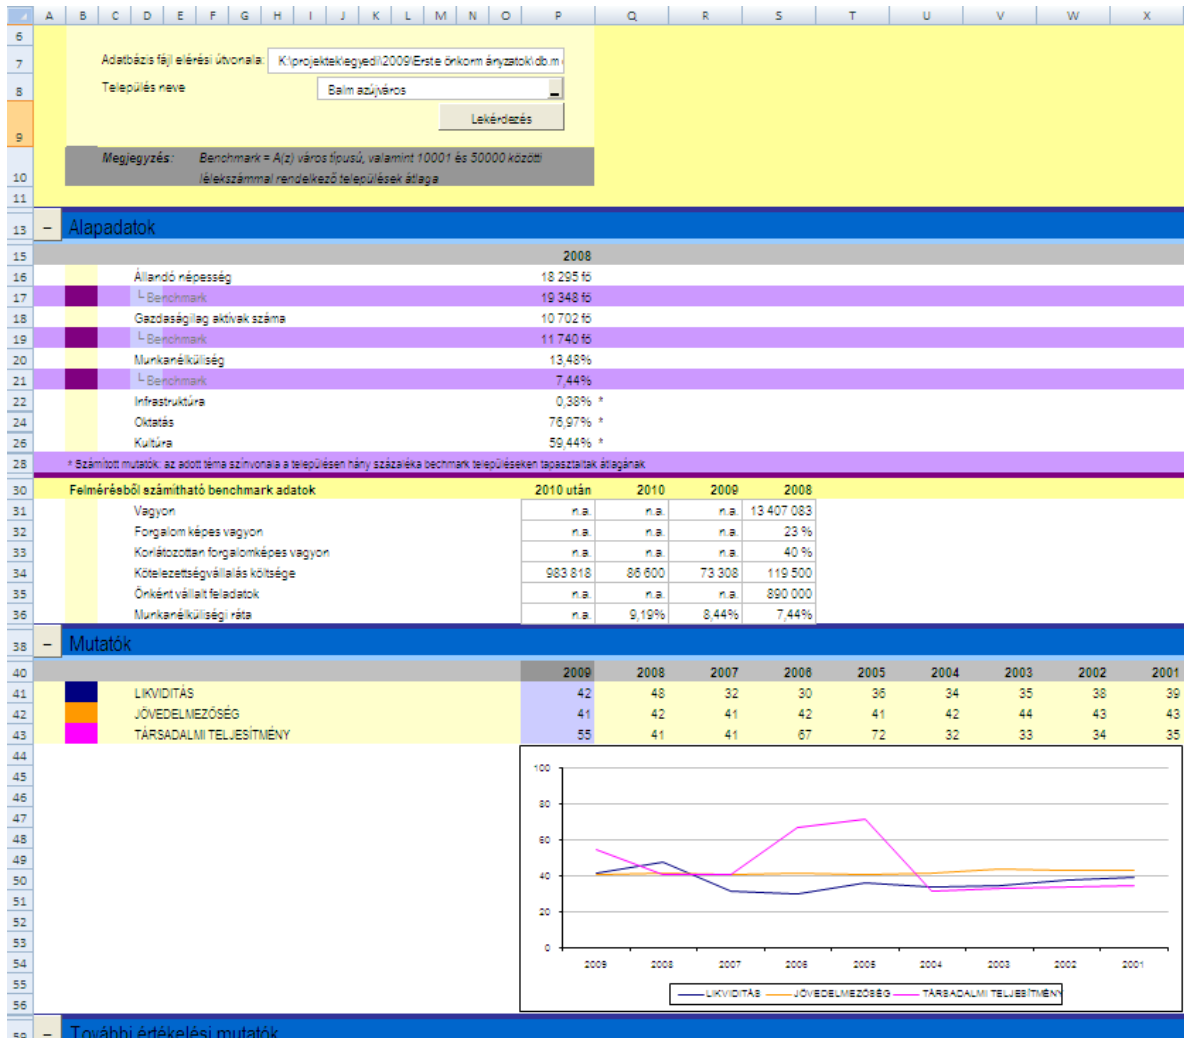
A B C D E F G H I J K L M N O P Q R S T U V W X

Adatbázis fájl elérési útvonala: K:\projektek\egyedi\2009\Erste önkorm ányzatok\db.m
Település neve Balm azújváros
Lekérdezés

Megjegyzés: Benchmark = A(z) város típusú, valamint 10001 és 50000 közötti lélekszámmal rendelkező települések átlaga

Alapadatok

| | 2008 |
|---|---|
| Állandó népesség | 18 295 fő |
| └ Benchmark | 19 348 fő |
| Gazdaságilag aktívak száma | 10 702 fő |
| └ Benchmark | 11 740 fő |
| Munkanélküliség | 13,48% |
| └ Benchmark | 7,44% |
| Infrastruktúra | 0,38% * |
| Oktatás | 76,97% * |
| Kultúra | 59,44% * |

* Számított mutatók: az adott téma színvonala a településen hány százaléka bechmark településeken tapasztaltak átlagának

| Felmérésből számítható benchmark adatok | 2010 után | 2010 | 2009 | 2008 |
|---|---|---|---|---|
| Vagyon | n.a. | n.a. | n.a. | 13 407 083 |
| Forgalom képes vagyon | n.a. | n.a. | n.a. | 23 % |
| Korlátozottan forgalomképes vagyon | n.a. | n.a. | n.a. | 40 % |
| Kötelezettségvállalás költsége | 983 818 | 86 600 | 73 308 | 119 500 |
| Önként vállalt feladatok | n.a. | n.a. | n.a. | 890 000 |
| Munkanélküliségi ráta | n.a. | 9,19% | 8,44% | 7,44% |

Mutatók

| | 2009 | 2008 | 2007 | 2006 | 2005 | 2004 | 2003 | 2002 | 2001 |
|---|---|---|---|---|---|---|---|---|---|
| LIKVIDITÁS | 42 | 48 | 32 | 30 | 36 | 34 | 35 | 38 | 39 |
| JÖVEDELMEZŐSÉG | 41 | 42 | 41 | 42 | 41 | 42 | 44 | 43 | 43 |
| TÁRSADALMI TELJESÍTMÉNY | 55 | 41 | 41 | 67 | 72 | 32 | 33 | 34 | 35 |

100
80
60
40
20
0
2009 2008 2007 2006 2005 2004 2003 2002 2001
LIKVIDITÁS JÖVEDELMEZŐSÉG TÁRSADALMI TELJESÍTMÉNY

További értékelési mutatók